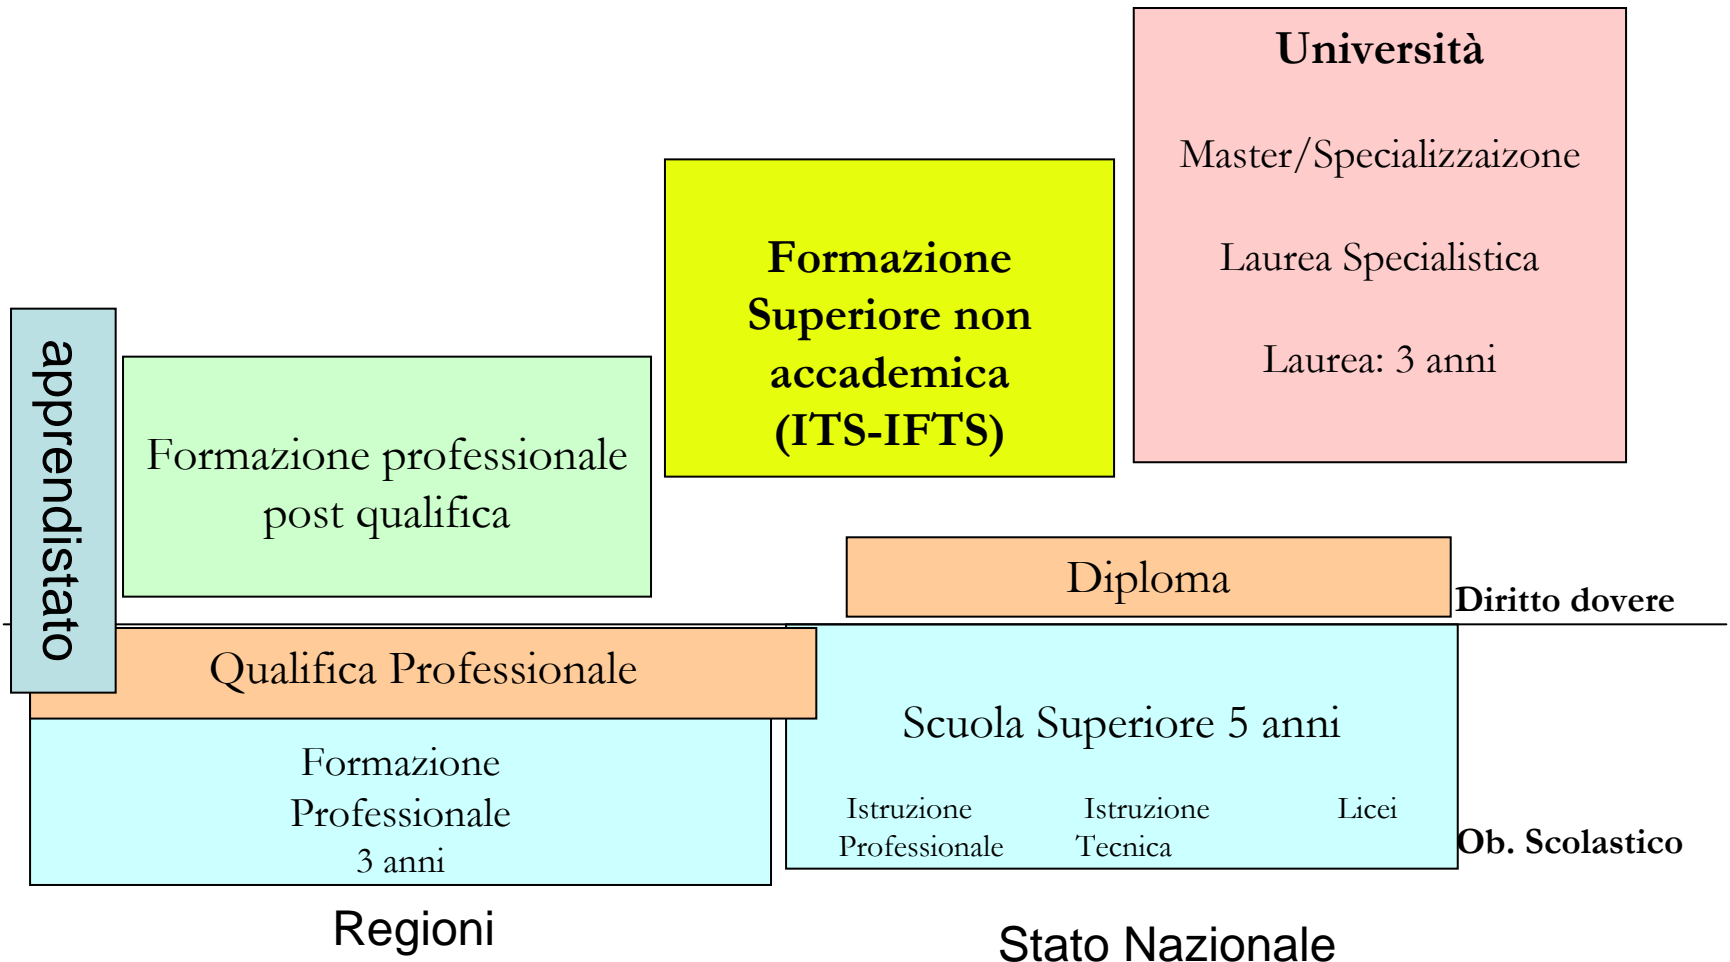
Università

Master/Specializzaizone

Laurea Specialistica

Laurea: 3 anni

Formazione Superiore non accademica (ITS-IFTS)

apprendistato

Formazione professionale post qualifica

Diploma

Diritto dovere

Qualifica Professionale

Formazione Professionale 3 anni

Scuola Superiore 5 anni

Istruzione Professionale

Istruzione Tecnica

Licei

Ob. Scolastico

Regioni

Stato Nazionale